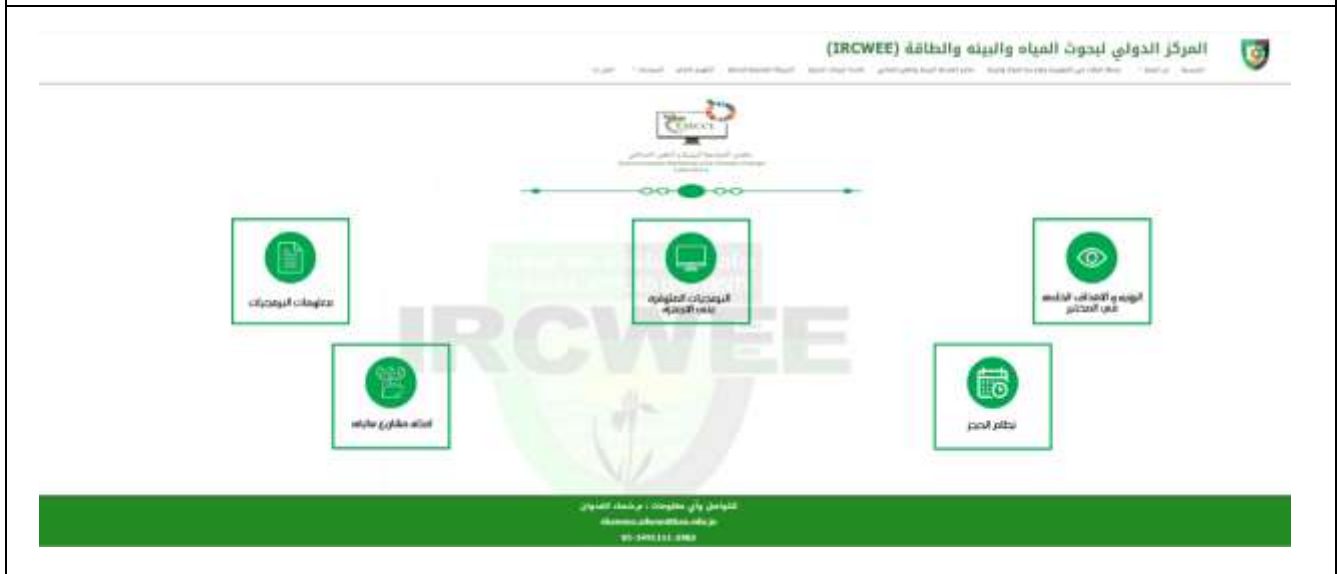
المركز الدولي لبحوث المياه والبيئة والطاقة (IRCWEE)

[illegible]

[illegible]

معلومات البرمجيات

البرمجيات المتوفرة بدون الاجهزة

الرؤيه و الاهداف الخاصه في المختبر

امثله مشاريع سابقه

نظام الحجز

IRCWEE

للتواصل وأي معلومات : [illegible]

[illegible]

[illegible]